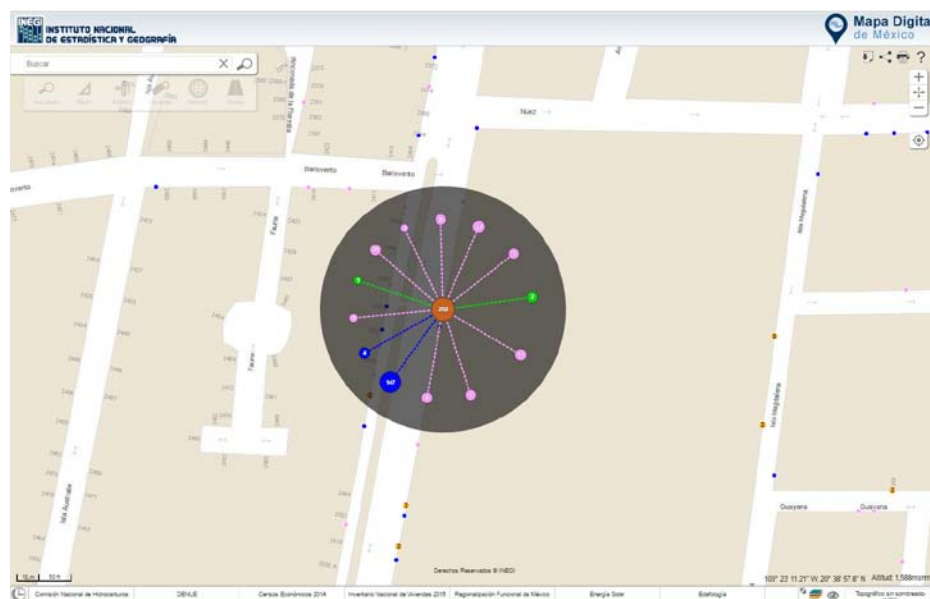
INEGI INSTITUTO NACIONAL DE ESTADÍSTICA Y GEOGRAFÍA

Mapa Digital de México

Buscar

Nuez

Barlovento

Barlovento

Fauno

Fauno

Isla Magdalena

Isla Magdalena

Guayana

Guayana

Isla Australia

Derechos Reservados © INEGI

103° 23' 11.21" W 20° 38' 57.8" N Altitud 1,588msnm

Comisión Nacional de Hidrocarburos | DENUE | Censos Económicos 2014 | Inventario Nacional de Viviendas 2016 | Regionalización Funcional de México | Energía Solar | Edafología | Topográfico sin sombreado